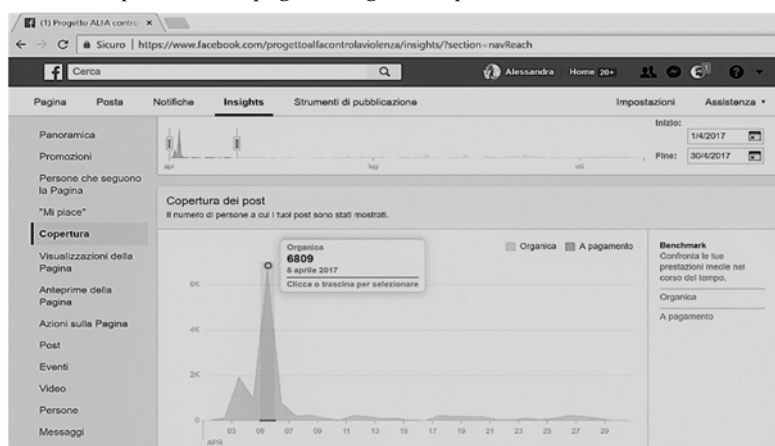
(1) Progetto ALFA contro ×

Sicuro | https://www.facebook.com/progettoalfacontrolaviolenza/insights/?section=navReach

Cerca

Alessandra Home 20+

Pagina Posta Notifiche Insights Strumenti di pubblicazione Impostazioni Assistenza

Panoramica

Promozioni

Persone che seguono la Pagina

"Mi piace"

Copertura

Visualizzazioni della Pagina

Anteprime della Pagina

Azioni sulla Pagina

Post

Eventi

Video

Persone

Messaggi

Inizio: 1/4/2017

Fine: 30/4/2017

Copertura dei post

Il numero di persone a cui i tuoi post sono stati mostrati.

Organica
6809
5 aprile 2017
Clicca o trascina per selezionare

Organica A pagamento

6K

4K

2K

0

03 05 07 09 11 13 15 17 19 21 23 25 27 29

APR

Benchmark
Confronta le tue prestazioni medie nel corso del tempo.

Organica

A pagamento